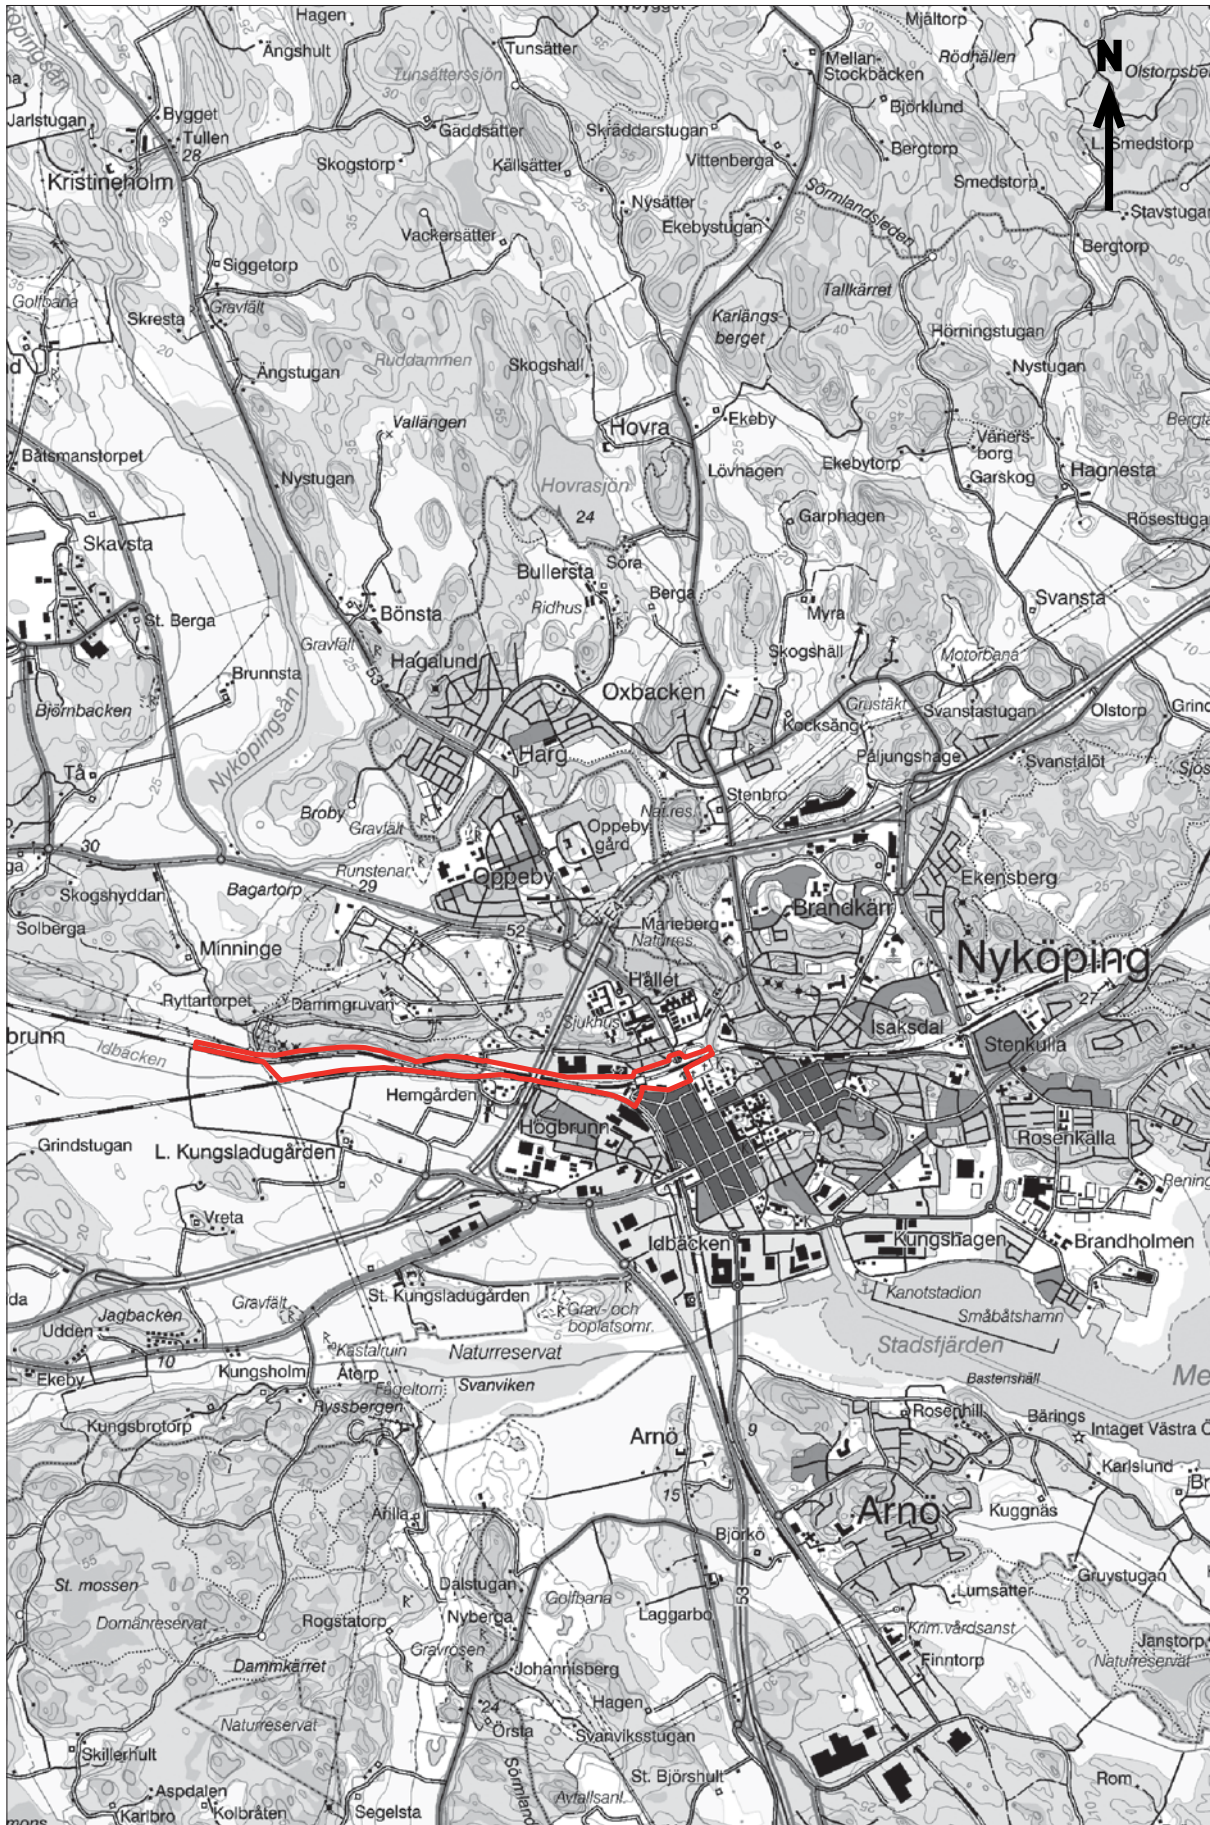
N

Hagen
Ängshult
Tunsätter
Mjältorp
Mellan-Stockbäcken
Rödhällen
Olstorpsberg
Tunsättersjön
Bygget
Tullen
28
Jarlstugan
Gäddsätter
Skräddarstugan
Björklund
Bergtorp
L. Smedstorp
Kristineholm
Skogstorp
Källsätter
Vittenberga
Smedstorp
Stavstugan
Nysätter
Ekebystugan
Sörmlandsleden
Bergtorp
Vackersätter
Siggetorp
Golfbana
Gravfält
Skresta
Tallkärret
Karlängsberget
Hörningstugan
Ruddammen
Skogshall
Nystugan
Ängstugan
Vallängen
Hovra
Ekeby
Båtsmanstorpet
Nystugan
Lövhagen
Ekebytorp
Vänersborg
Garskog
Hagnesta
Hovrasjön
24
Garphagen
Rösestugan
Skavsta
Sörå
Bullersta
Ridhus
Berga
Svansta
St. Berga
Bönsta
Myra
Gravfält
Skogshäll
Motorbana
Brunnsta
Hagalund
53
Oxbacken
Grustäkt
Svanstastugan
Olstorp
Björnbacken
Nyköpingsån
Harg
Kocksäng
Påljungshage
Svanstalöt
Tå
Stenbro
Broby
Gravfält
Natures
Oppeby gård
30
Runstenar
29
Oppeby
Brandkår
Ekensberg
Skogshyddan
Bagartorp
Solberga
Minninge
52
Marieberg
Naturres
Hället
Nyköping
Ryttartorpet
Dammgruvan
Sjukhus
27
brunn
Idbäcken
Isaksdal
Stenkulla
Hemgården
Högbrunn
Rosenkälla
Grindstugan
L. Kungsladugården
Vreta
Idbäcken
Kungshagen
Brandholmen
Kanotstadion
Småbåtshamn
Gravfält
St. Kungsladugården
Grav- och boplatsomr.
Stadsfjärden
Jagbacken
Udden
Kastalruin
Naturreservat
10
Kungsholm
Åtorp
Fågeltorn
Svanviken
Bastenshäll
Ekeby
Ryssbergen
Rosenhill
Bärings
Intaget Västra
Kungsbrotorp
Arnö
9
Karlslund
15
Arnö
Kuggnäs
Åhilla
Björkö
St. mossen
Dalstugan
Lumsätter
Gruvstugan
Golfbana
Domänreservat
Rogstatorp
Nyberga
Laggarbo
Krim.vårdsanst
Janstorp
Naturreservat
53
Gravrösen
Finntorp
Dammkärret
Johannisberg
Hagen
24
Örsta
Naturreservat
Svanviksstugan
Skillerhult
Sörmland
St. Björshult
Aspdalen
Rom
Karlbro
Kolbråten
Segelsta
Avfallsanl.